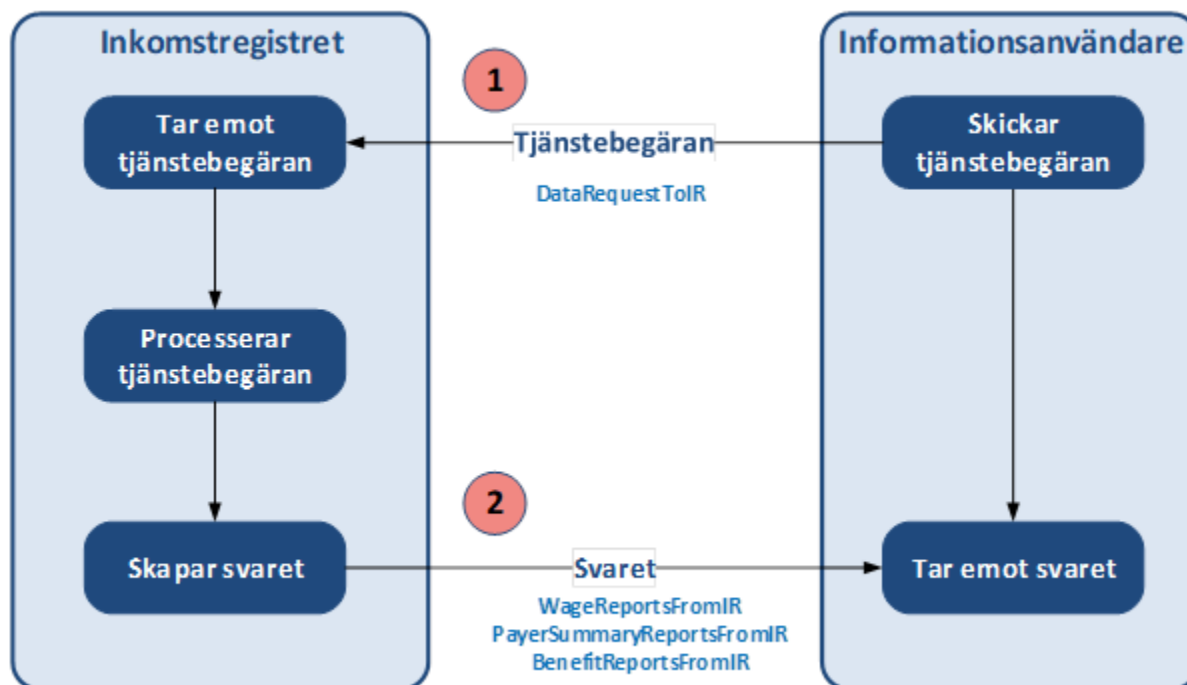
Inkomstregistret

Informationsanvändare

1

Tar emot tjänstebegäran

Tjänstebegäran

DataRequestToIR

Skickar tjänstebegäran

Processerar tjänstebegäran

2

Skapar svaret

Svaret

WageReportsFromIR
PayerSummaryReportsFromIR
BenefitReportsFromIR

Tar emot svaret